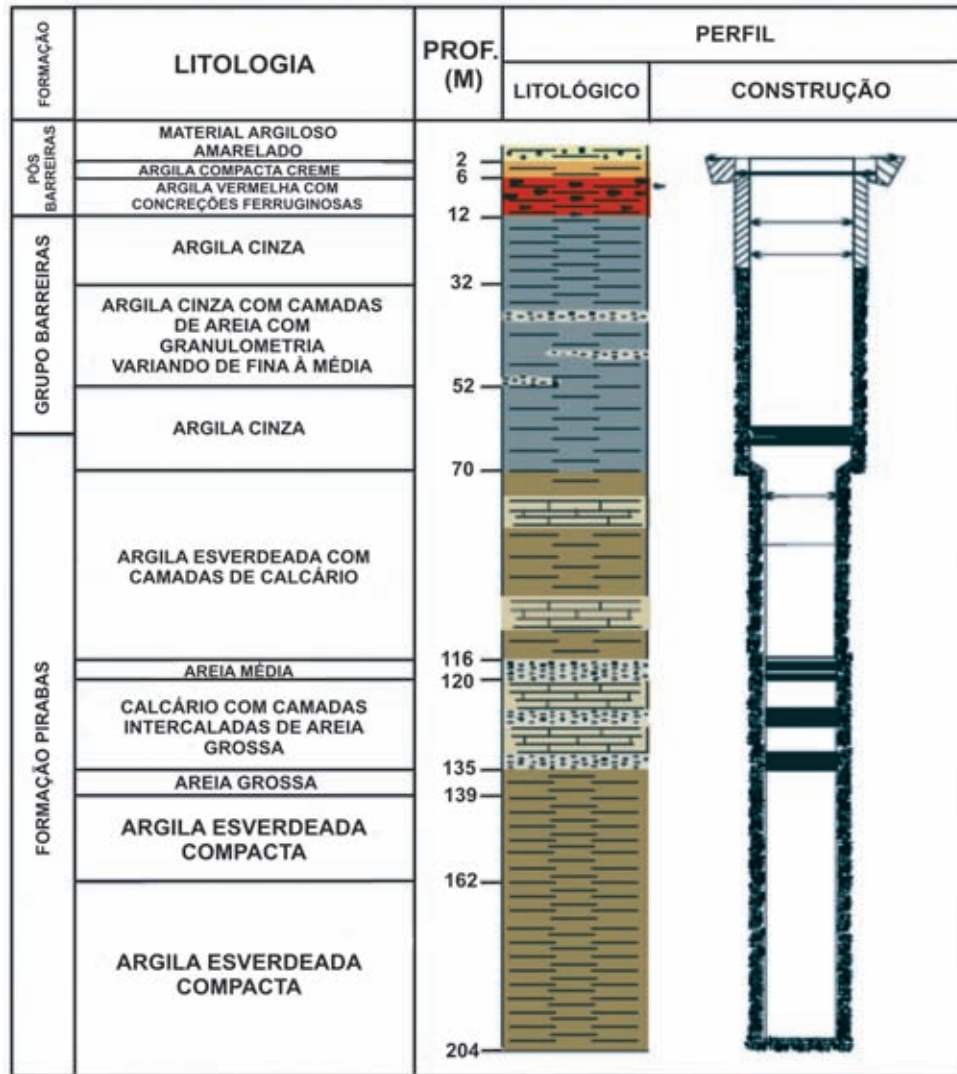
| FORMAÇÃO | LITOLOGIA | PROF. (M) | PERFIL LITOLÓGICO | PERFIL CONSTRUÇÃO |
|---|---|---|---|---|
| PÓS BARREIRAS | MATERIAL ARGILOSO AMARELADO | 2 | | |
| | ARGILA COMPACTA CREME | 6 | | |
| | ARGILA VERMELHA COM CONCREÇÕES FERRUGINOSAS | 12 | | |
| GRUPO BARREIRAS | ARGILA CINZA | 32 | | |
| | ARGILA CINZA COM CAMADAS DE AREIA COM GRANULOMETRIA VARIANDO DE FINA À MÉDIA | 52 | | |
| | ARGILA CINZA | 70 | | |
| FORMAÇÃO PIRABAS | ARGILA ESVERDEADA COM CAMADAS DE CALCÁRIO | 116 | | |
| | AREIA MÉDIA | 120 | | |
| | CALCÁRIO COM CAMADAS INTERCALADAS DE AREIA GROSSA | 135 | | |
| | AREIA GROSSA | 139 | | |
| | ARGILA ESVERDEADA COMPACTA | 162 | | |
| | ARGILA ESVERDEADA COMPACTA | 204 | | |